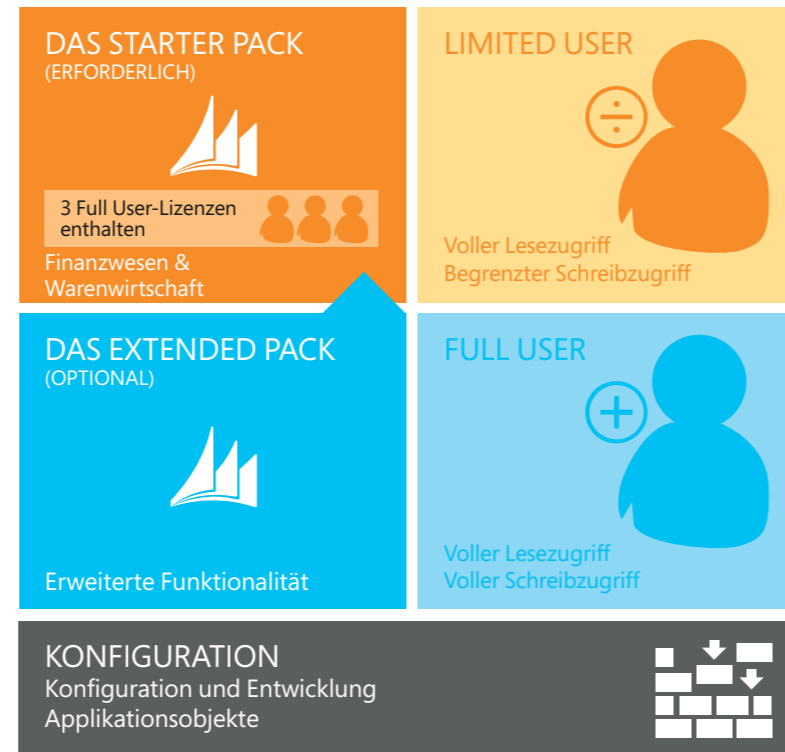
DAS STARTER PACK
(ERFORDERLICH)

3 Full User-Lizenzen enthalten

Finanzwesen & Warenwirtschaft

LIMITED USER

Voller Lesezugriff
Begrenzter Schreibzugriff

DAS EXTENDED PACK
(OPTIONAL)

Erweiterte Funktionalität

FULL USER

Voller Lesezugriff
Voller Schreibzugriff

KONFIGURATION
Konfiguration und Entwicklung
Applikationsobjekte